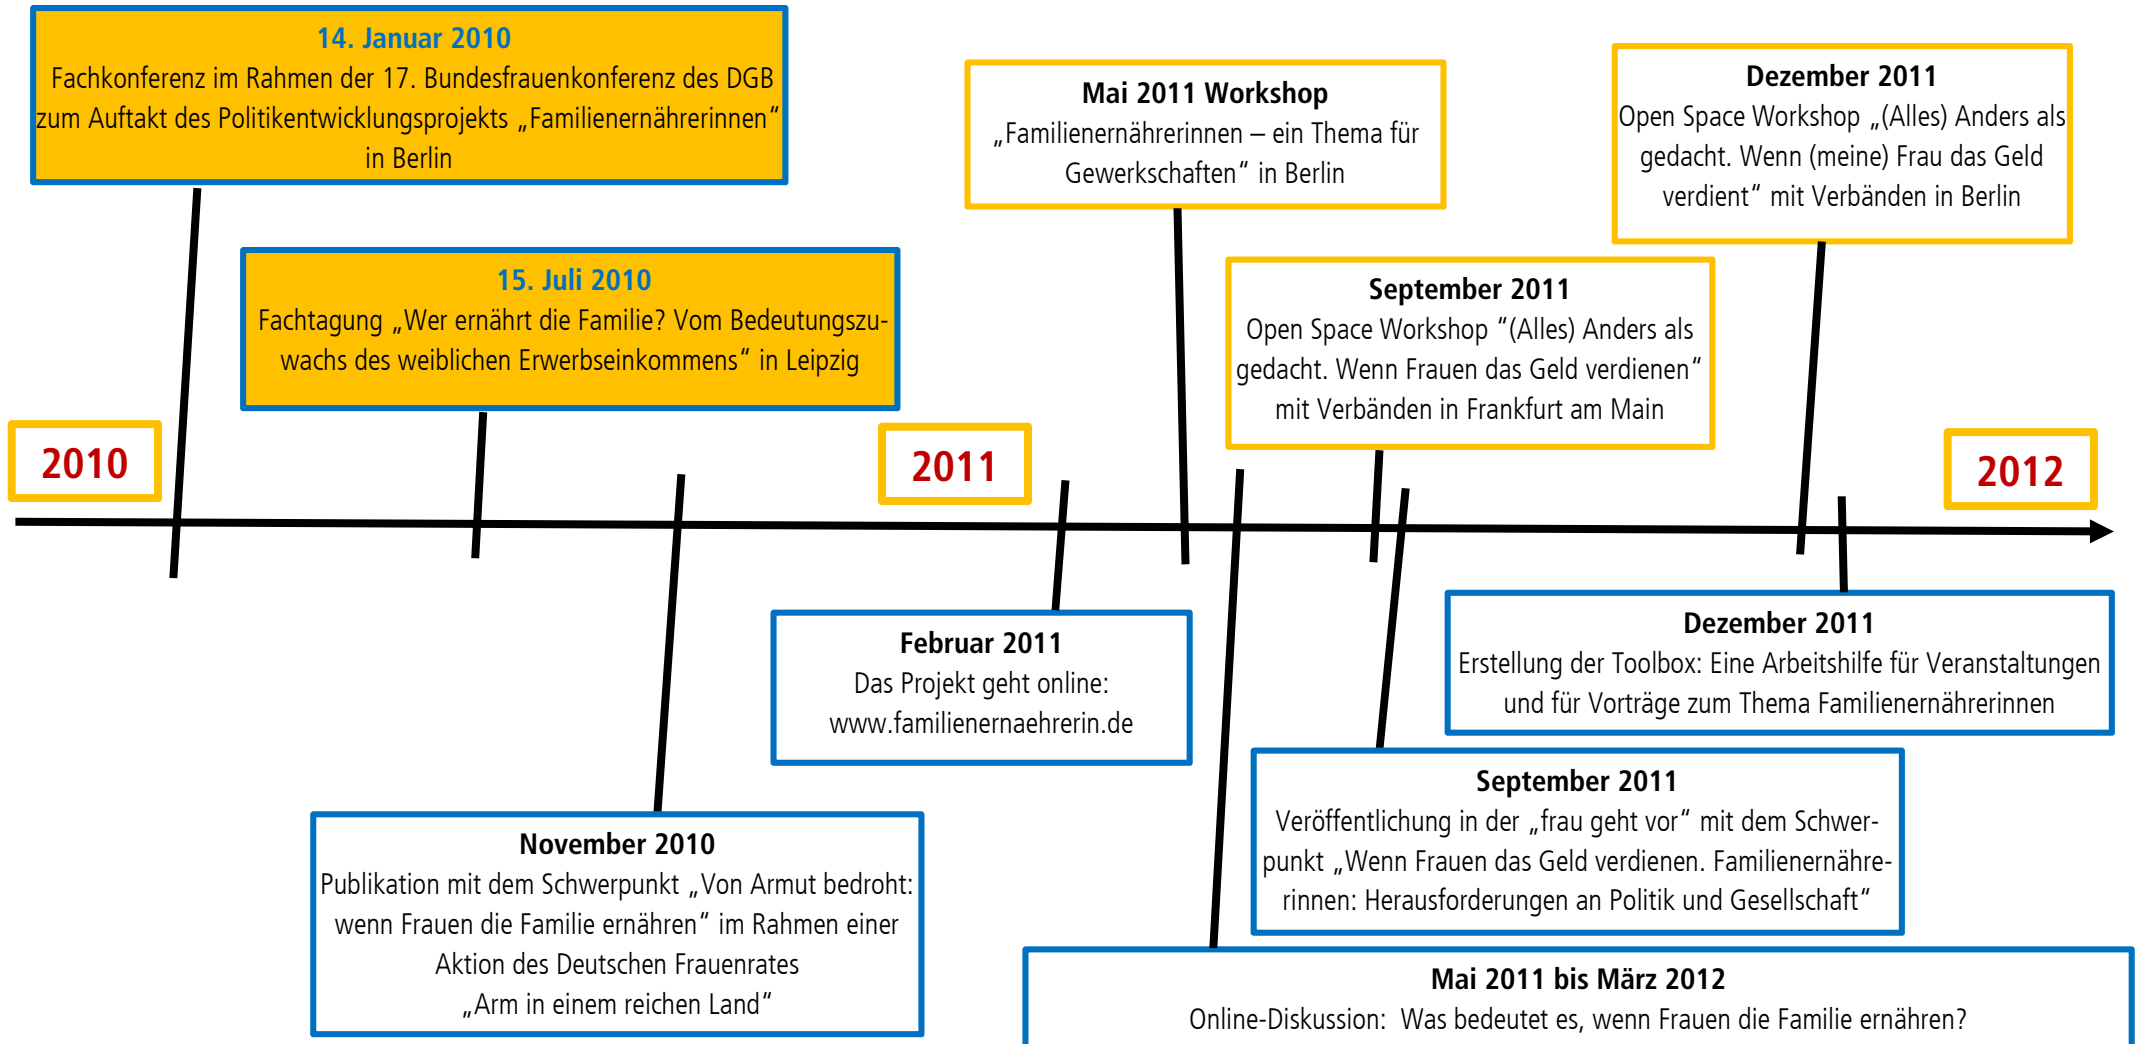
14. Januar 2010
Fachkonferenz im Rahmen der 17. Bundesfrauenkonferenz des DGB zum Auftakt des Politikentwicklungsprojekts „Familienernährerinnen" in Berlin

15. Juli 2010
Fachtagung „Wer ernährt die Familie? Vom Bedeutungszuwachs des weiblichen Erwerbseinkommens" in Leipzig

Mai 2011 Workshop
„Familienernährerinnen – ein Thema für Gewerkschaften" in Berlin

Dezember 2011
Open Space Workshop „(Alles) Anders als gedacht. Wenn (meine) Frau das Geld verdient" mit Verbänden in Berlin

September 2011
Open Space Workshop "(Alles) Anders als gedacht. Wenn Frauen das Geld verdienen" mit Verbänden in Frankfurt am Main

2010

2011

2012

Februar 2011
Das Projekt geht online:
www.familienernaehrerin.de

Dezember 2011
Erstellung der Toolbox: Eine Arbeitshilfe für Veranstaltungen und für Vorträge zum Thema Familienernährerinnen

September 2011
Veröffentlichung in der „frau geht vor" mit dem Schwerpunkt „Wenn Frauen das Geld verdienen. Familienernährerinnen: Herausforderungen an Politik und Gesellschaft"

November 2010
Publikation mit dem Schwerpunkt „Von Armut bedroht: wenn Frauen die Familie ernähren" im Rahmen einer Aktion des Deutschen Frauenrates „Arm in einem reichen Land"

Mai 2011 bis März 2012
Online-Diskussion: Was bedeutet es, wenn Frauen die Familie ernähren?